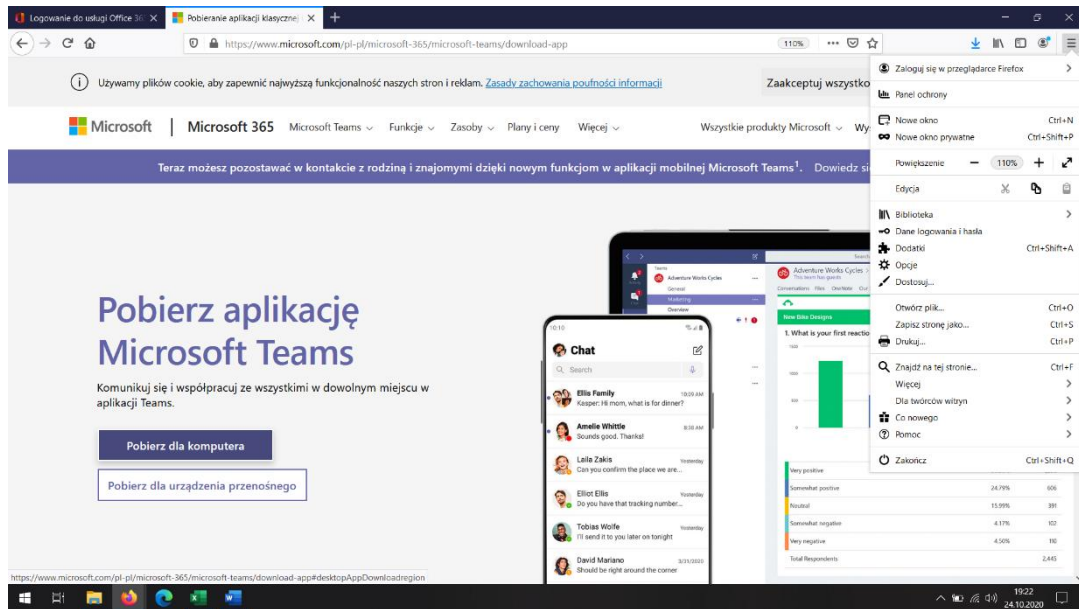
Logowanie do usługi Office 365 ×
Pobieranie aplikacji klasycznej ×
+

https://www.microsoft.com/pl-pl/microsoft-365/microsoft-teams/download-app
110%

Używamy plików cookie, aby zapewnić najwyższą funkcjonalność naszych stron i reklam. Zasady zachowania poufności informacji
Zaakceptuj wszystko

Microsoft | Microsoft 365 Microsoft Teams Funkcje Zasoby Plany i ceny Więcej Wszystkie produkty Microsoft Wy

Teraz możesz pozostawać w kontakcie z rodziną i znajomymi dzięki nowym funkcjom w aplikacji mobilnej Microsoft Teams¹. Dowiedz się

Pobierz aplikację Microsoft Teams

Komunikuj się i współpracuj ze wszystkimi w dowolnym miejscu w aplikacji Teams.

Pobierz dla komputera

Pobierz dla urządzenia przenośnego

Zaloguj się w przeglądarce Firefox
Panel ochrony
Nowe okno Ctrl+N
Nowe okno prywatne Ctrl+Shift+P
Powiększenie − 110% +
Edycja
Biblioteka
Dane logowania i hasła
Dodatki Ctrl+Shift+A
Opcje
Dostosuj...
Otwórz plik... Ctrl+O
Zapisz stronę jako... Ctrl+S
Drukuj... Ctrl+P
Znajdź na tej stronie... Ctrl+F
Więcej
Dla twórców witryn
Co nowego
Pomoc
Zakończ Ctrl+Shift+Q

Teams
Adventure Works Cycles
General
Marketing
Overview
Adventure Works Cycles
Conversations Files OneNote
New Bike Designs
1. What is your first reaction

10:10
Chat
Search
Ellis Family 10:09 AM
Kasper: Hi mom, what is for dinner?
Amelie Whittle 8:38 AM
Sounds good. Thanks!
Laila Zakis Yesterday
Can you confirm the place we are...
Elliot Ellis Yesterday
Do you have that tracking number...
Tobias Wolfe Yesterday
I'll send it to you later on tonight
David Mariano 3/31/2020
Should be right around the corner

Very positive
Somewhat positive 24.79% 606
Neutral 15.99% 391
Somewhat negative 4.17% 102
Very negative 4.50% 110
Total Respondents 2,445

https://www.microsoft.com/pl-pl/microsoft-365/microsoft-teams/download-app#desktopAppDownloadregion

19:22
24.10.2020